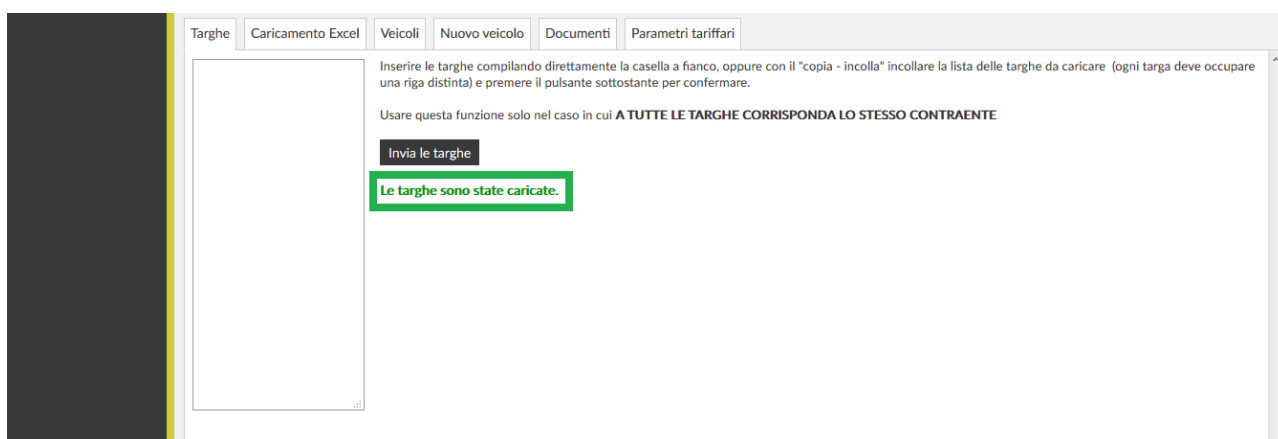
Targhe | Caricamento Excel | Veicoli | Nuovo veicolo | Documenti | Parametri tariffari

Inserire le targhe compilando direttamente la casella a fianco, oppure con il "copia - incolla" incollare la lista delle targhe da caricare (ogni targa deve occupare una riga distinta) e premere il pulsante sottostante per confermare.

Usare questa funzione solo nel caso in cui **A TUTTE LE TARGHE CORRISPONDA LO STESSO CONTRAENTE**

Invia le targhe

**Le targhe sono state caricate.**